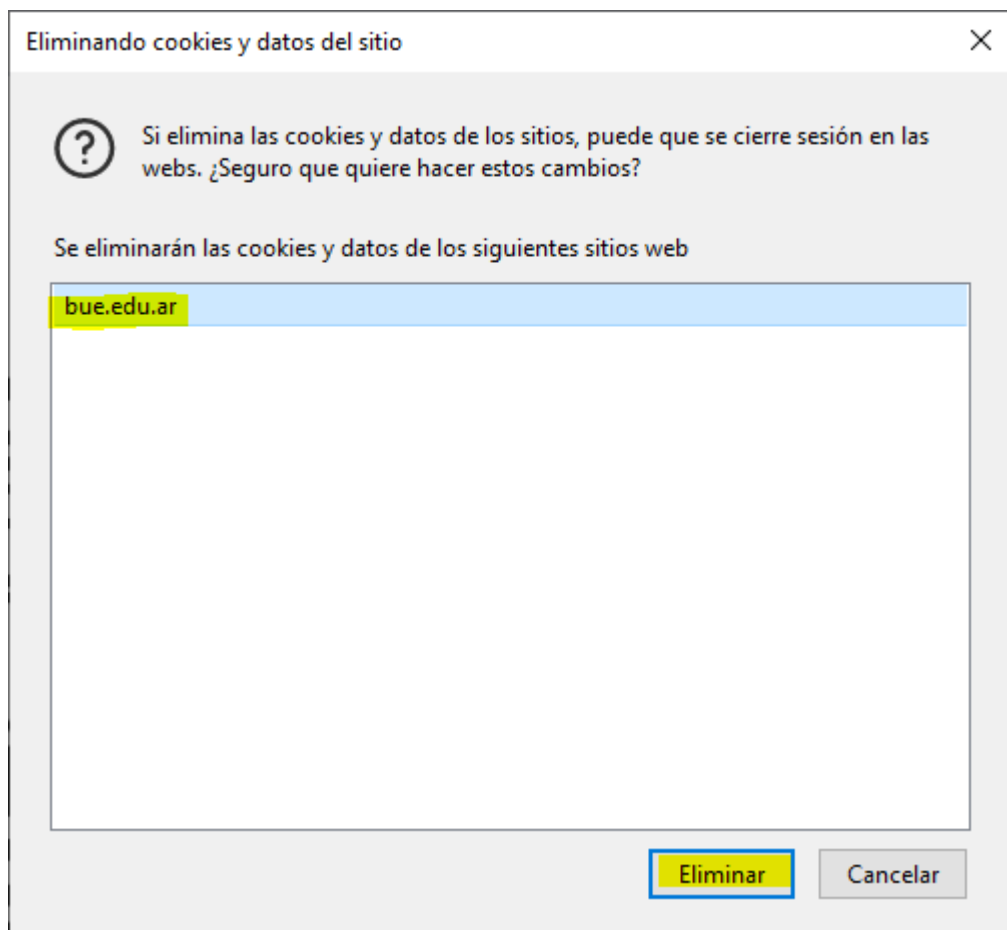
Eliminando cookies y datos del sitio

×

?

Si elimina las cookies y datos de los sitios, puede que se cierre sesión en las webs. ¿Seguro que quiere hacer estos cambios?

Se eliminarán las cookies y datos de los siguientes sitios web

bue.edu.ar

Eliminar

Cancelar